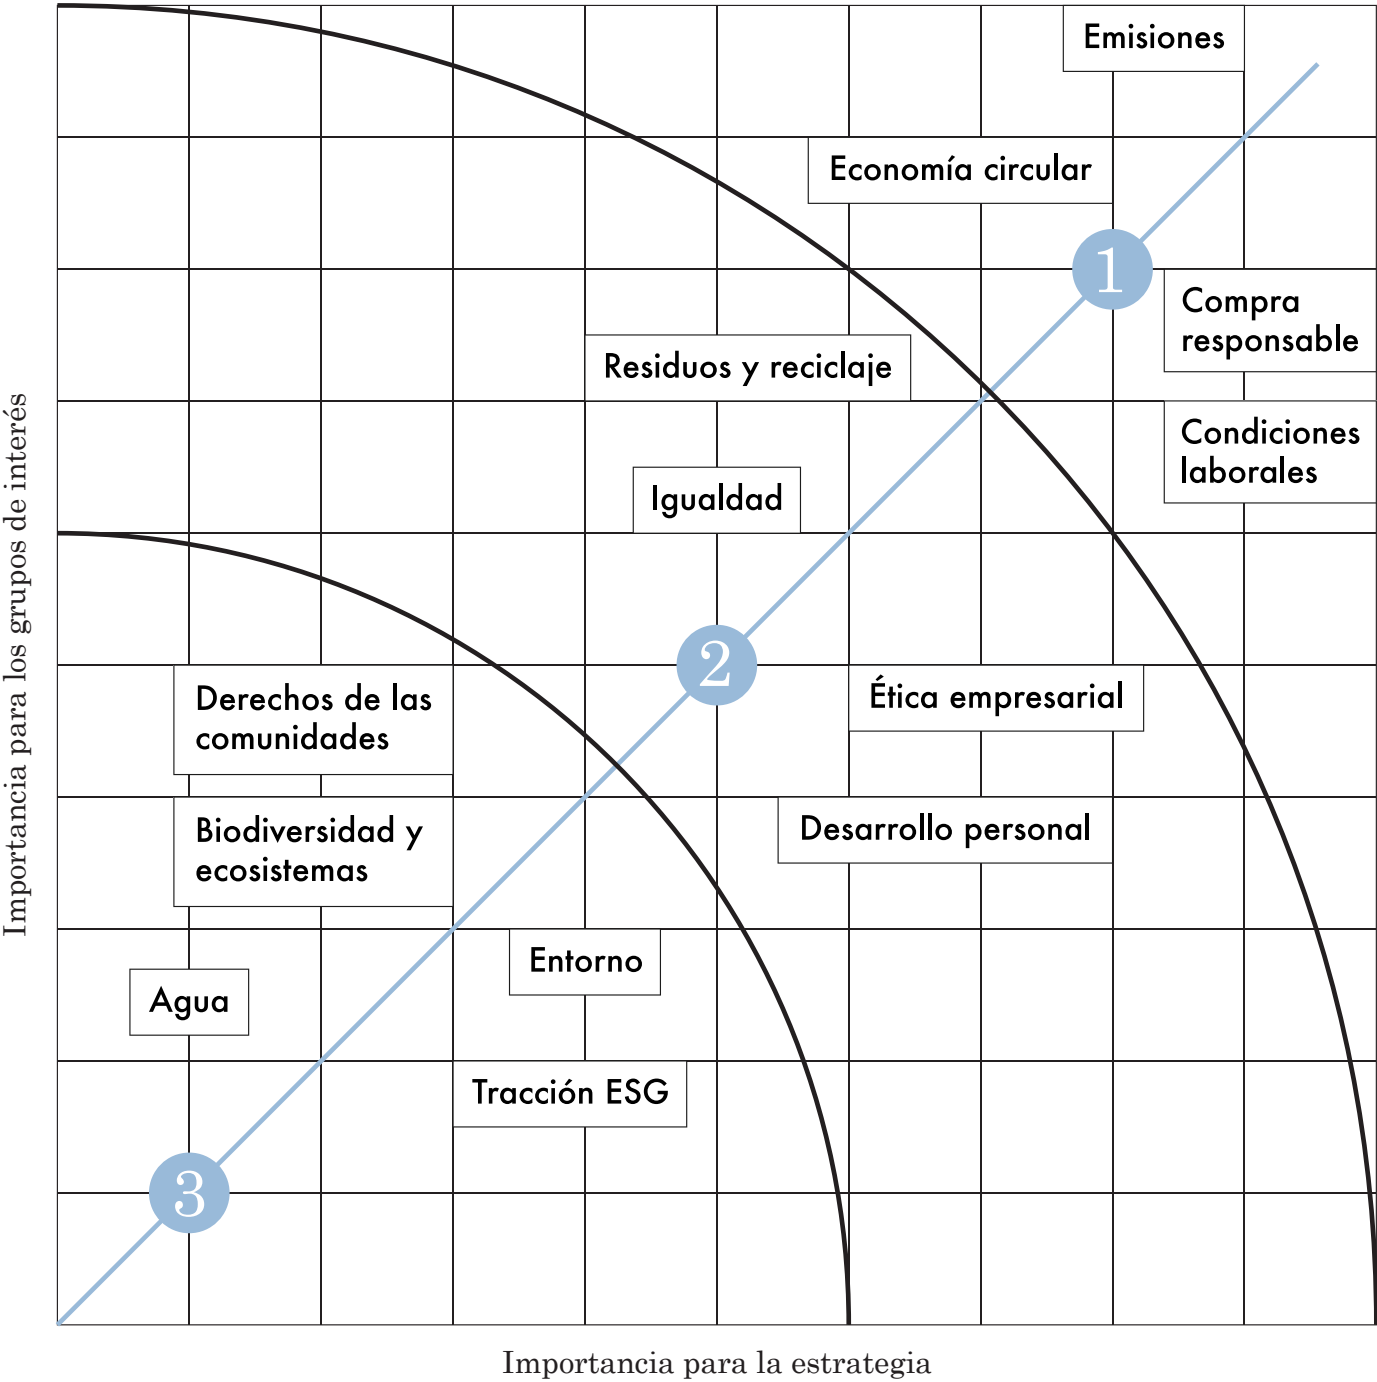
Emisiones

Economía circular

1

Compra responsable

Residuos y reciclaje

Condiciones laborales

Igualdad

2

Derechos de las comunidades

Ética empresarial

Biodiversidad y ecosistemas

Desarrollo personal

Entorno

Agua

Tracción ESG

3

Importancia para los grupos de interés

Importancia para la estrategia